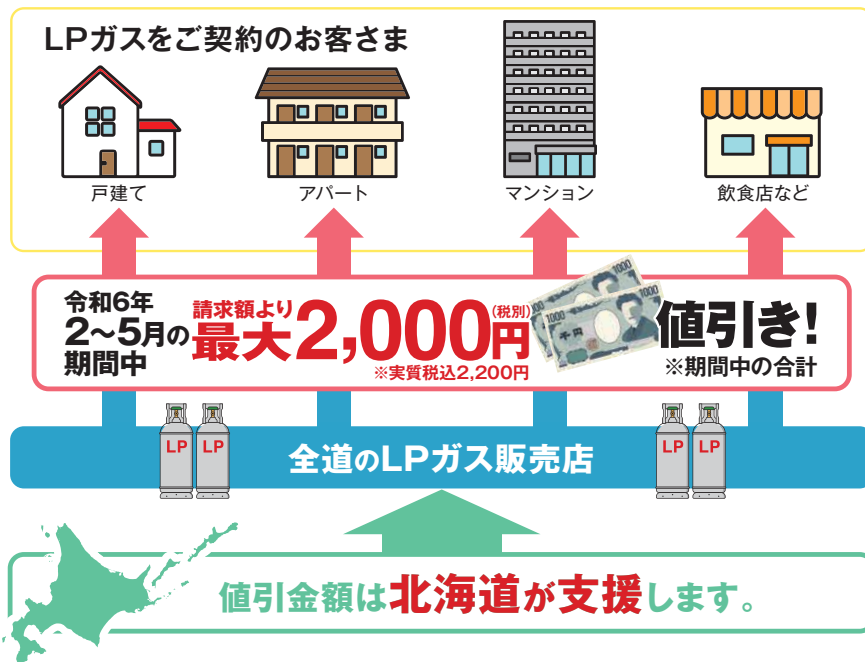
LPガスをご契約のお客さま

戸建て

アパート

マンション

飲食店など

令和6年
2~5月の
期間中

請求額より
最大2,000円(税別)
※実質税込2,200円

1000
千円

値引き!
※期間中の合計

LP LP

全道のLPガス販売店

LP LP

値引金額は北海道が支援します。